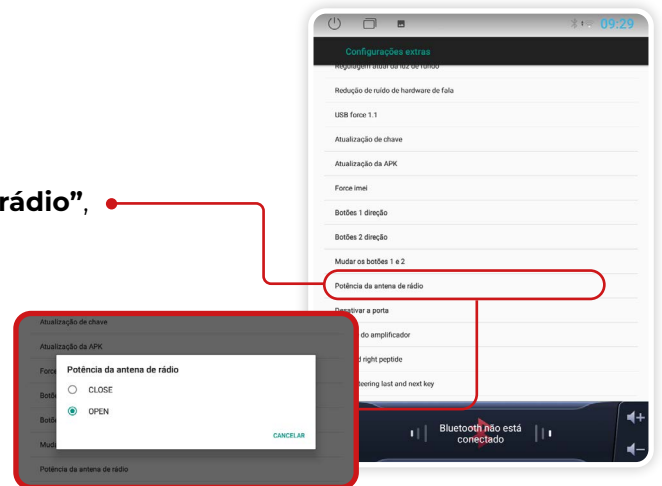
rádio",

09:29

Configurações extras

Regulagem atual da luz de fundo

Redução de ruído de hardware de fala

USB force 1.1

Atualização de chave

Atualização da APK

Force imei

Botões 1 direção

Botões 2 direção

Mudar os botões 1 e 2

Potência da antena de rádio

Desativar a porta

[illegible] do amplificador

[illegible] right peptide

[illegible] steering last and next key

Bluetooth não está conectado

Atualização de chave

Atualização da APK

Force

Botõ

Botõ

Mud

Potência da antena de rádio

Potência da antena de rádio

CLOSE

OPEN

CANCELAR